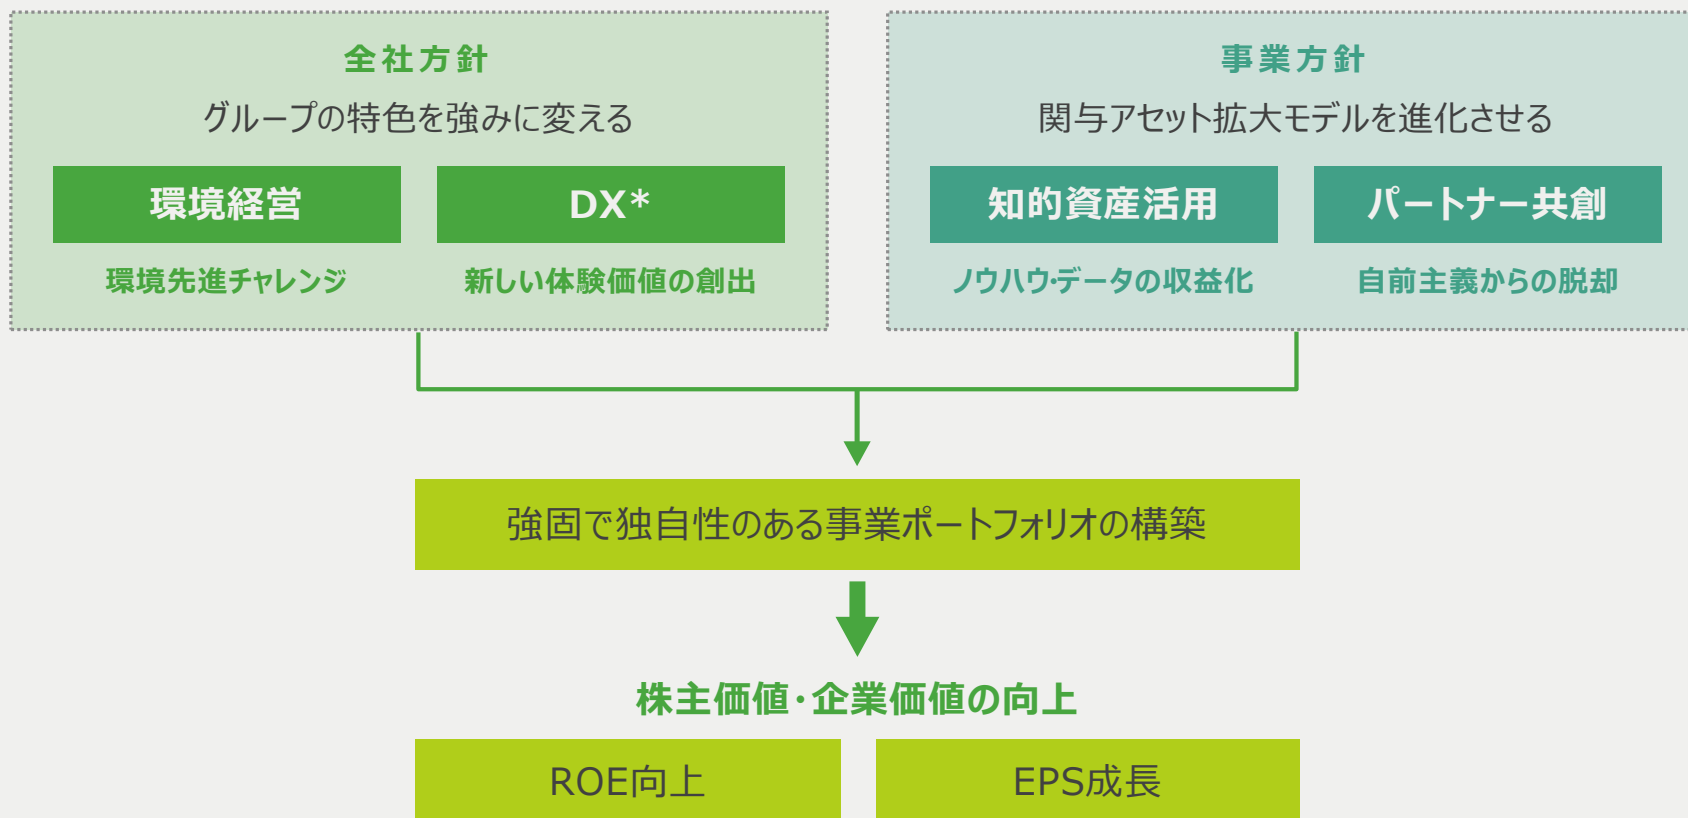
全社方針

グループの特色を強みに変える

環境経営

DX*

環境先進チャレンジ

新しい体験価値の創出

事業方針

関与アセット拡大モデルを進化させる

知的資産活用

パートナー共創

ノウハウ・データの収益化

自前主義からの脱却

強固で独自性のある事業ポートフォリオの構築

株主価値・企業価値の向上

ROE向上

EPS成長